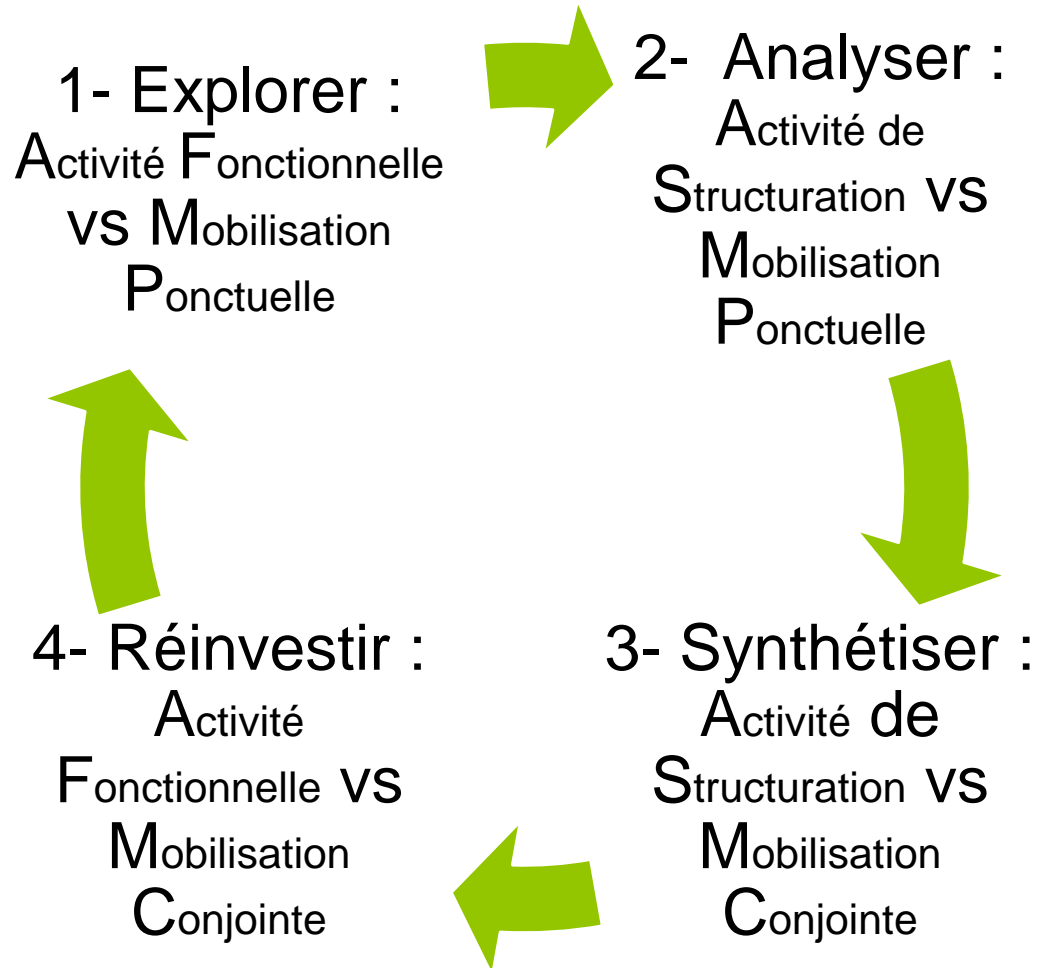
1- Explorer :
Activité Fonctionnelle vs Mobilisation Ponctuelle

2- Analyser :
Activité de Structuration vs Mobilisation Ponctuelle

3- Synthétiser :
Activité de Structuration vs Mobilisation Conjointe

4- Réinvestir :
Activité Fonctionnelle vs Mobilisation Conjointe